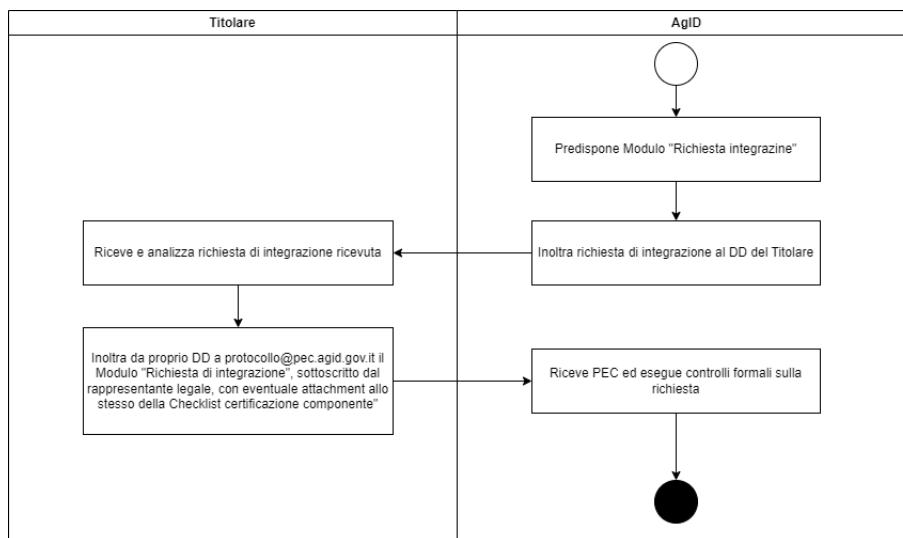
| Titolare | AgID |
|---|---|

Predispone Modulo "Richiesta integrazine"

Inoltra richiesta di integrazione al DD del Titolare

Riceve e analizza richiesta di integrazione ricevuta

Inoltra da proprio DD a protocollo@pec.agid.gov.it il Modulo "Richiesta di integrazione", sottoscritto dal rappresentante legale, con eventuale attachment allo stesso della Checklist certificazione componente"

Riceve PEC ed esegue controlli formali sulla richiesta